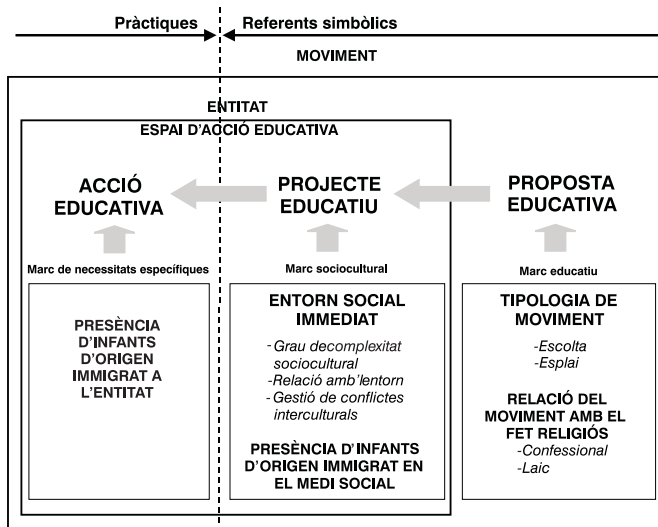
Pràctiques

Referents simbòlics

MOVIMENT

ENTITAT

ESPAI D'ACCIÓ EDUCATIVA

ACCIÓ EDUCATIVA

PROJECTE EDUCATIU

PROPOSTA EDUCATIVA

Marc de necessitats específiques

Marc sociocultural

Marc educatiu

PRESÈNCIA D'INFANTS D'ORIGEN IMMIGRAT A L'ENTITAT

ENTORN SOCIAL IMMEDIAT

-Grau decomplexitat sociocultural
-Relació amb'lentorn
-Gestió de conflictes interculturals

PRESÈNCIA D'INFANTS D'ORIGEN IMMIGRAT EN EL MEDI SOCIAL

TIPOLOGIA DE MOVIMENT

-Escolta
-Esplai

RELACIÓ DEL MOVIMENT AMB EL FET RELIGIÓS

-Confessional
-Laic